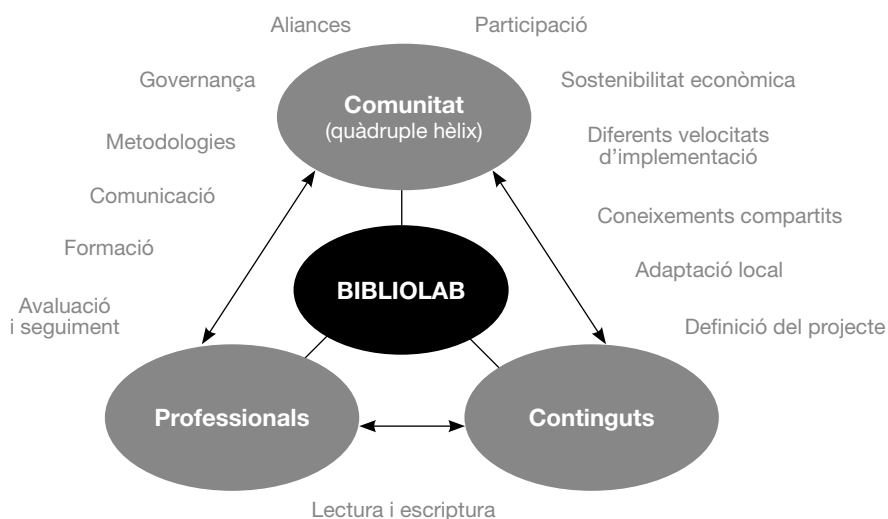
Aliances

Participació

Governança

Comunitat
(quàdruple hèlix)

Sostenibilitat econòmica

Metodologies

Diferents velocitats d'implementació

Comunicació

Coneixements compartits

Formació

Adaptació local

BIBLIOLAB

Avaluació i seguiment

Definició del projecte

Professionals

Continguts

Lectura i escriptura